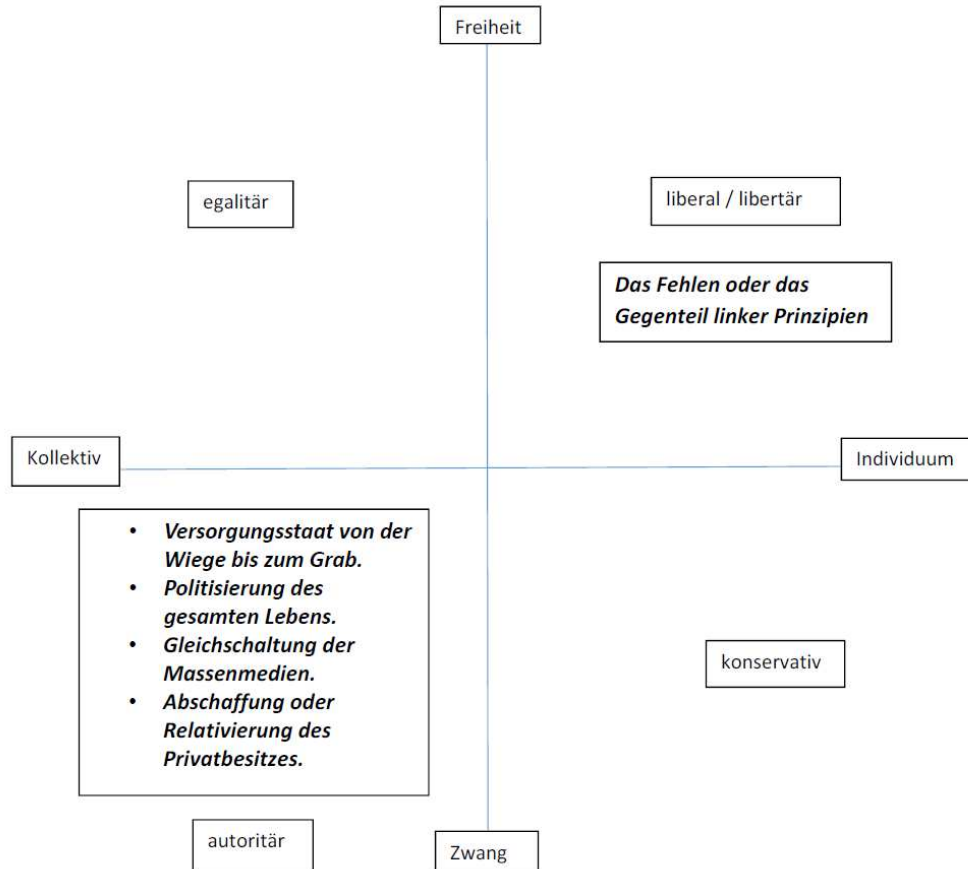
Freiheit

egalitär

liberal / libertär

Das Fehlen oder das Gegenteil linker Prinzipien

Kollektiv

Individuum

- Versorgungsstaat von der Wiege bis zum Grab.
- Politisierung des gesamten Lebens.
- Gleichschaltung der Massenmedien.
- Abschaffung oder Relativierung des Privatbesitzes.

konservativ

autoritär

Zwang